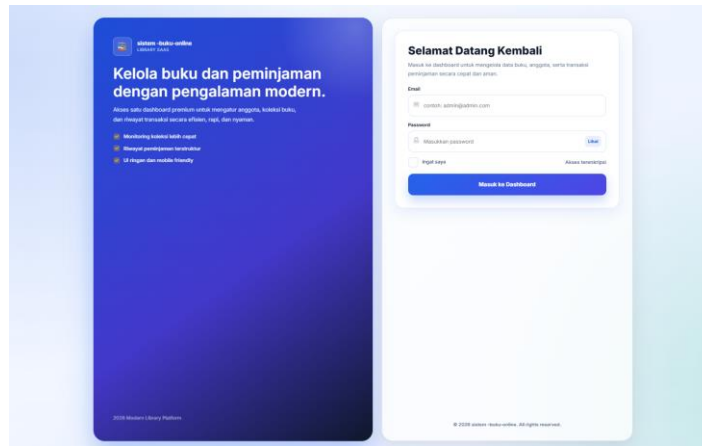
sistem-buku-online
LIBRARY SAAS

Kelola buku dan peminjaman dengan pengalaman modern.

Akses satu dashboard premium untuk mengatur anggota, koleksi buku, dan riwayat transaksi secara efisien, rapi, dan nyaman.

Monitoring koleksi lebih cepat
Riwayat peminjaman terstruktur
UI ringan dan mobile friendly

2026 Modern Library Platform

Selamat Datang Kembali

Masuk ke dashboard untuk mengelola data buku, anggota, serta transaksi peminjaman secara cepat dan aman.

Email
contoh: admin@admin.com

Password
Masukkan password
Lihat

Ingat saya
Akses terenkripsi

Masuk ke Dashboard

© 2026 sistem-buku-online. All rights reserved.